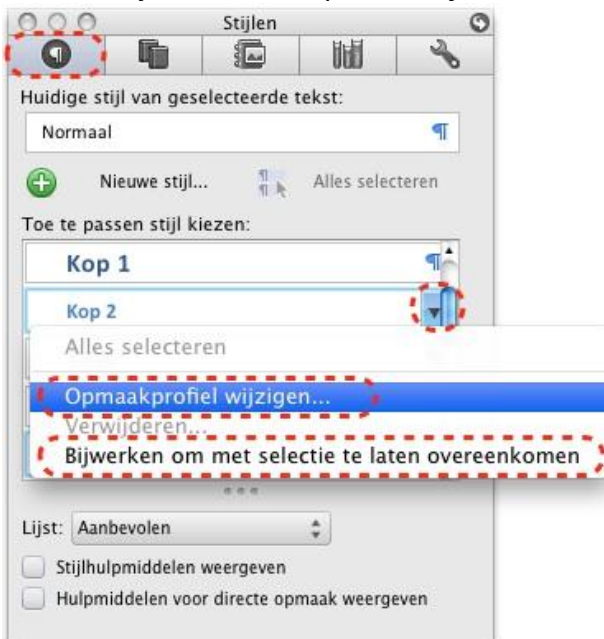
Stijlen

Huidige stijl van geselecteerde tekst:

Normaal ¶

Nieuwe stijl...

Alles selecteren

Toe te passen stijl kiezen:

Kop 1

Kop 2

Alles selecteren

Opmaakprofiel wijzigen...

Verwijderen...

Bijwerken om met selectie te laten overeenkomen

Lijst: Aanbevolen

Stijlhulpmiddelen weergeven

Hulpmiddelen voor directe opmaak weergeven